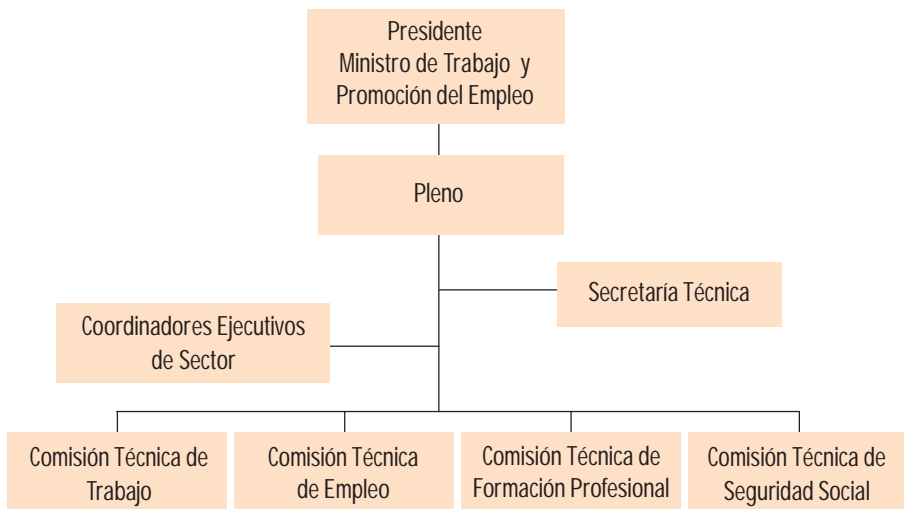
Presidente
Ministro de Trabajo y Promoción del Empleo

Pleno

Secretaría Técnica

Coordinadores Ejecutivos de Sector

Comisión Técnica de Trabajo

Comisión Técnica de Empleo

Comisión Técnica de Formación Profesional

Comisión Técnica de Seguridad Social